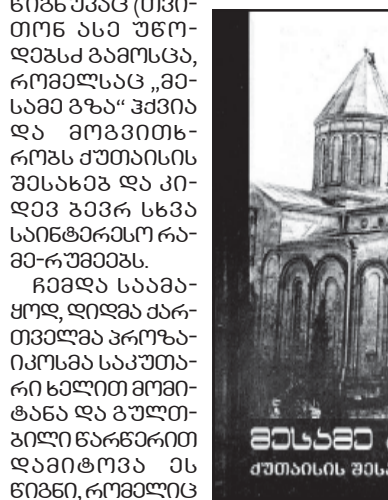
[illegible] (თვი-თონ ასე უწო-დებსძ გამოსცა, რომელსაც „მე-სამე გზა“ ჰქვია და მოგვითხ-რობს ქუთაისის შესახებ და კი-დევ ბევრ სხვა საინტერესო რა-მე-რუმეებს.

ჩემდა სასიამ-ყოდ, ღილმა ქარ-თველმა პროზა-იკოსმა საკუთა-რი ხელით მომი-ტანა და გულთ-ბილი წარწერით დამიტოვა ეს წიგნი, რომელიც

მესამე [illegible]
ქუთაისის შეს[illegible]